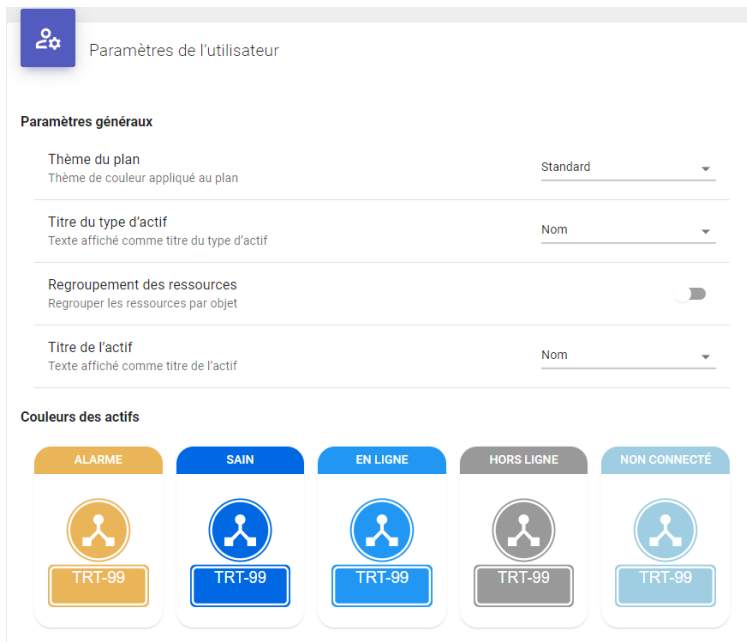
Paramètres de l'utilisateur

Paramètres généraux

Thème du plan
Thème de couleur appliqué au plan
Standard

Titre du type d'actif
Texte affiché comme titre du type d'actif
Nom

Regroupement des ressources
Regrouper les ressources par objet

Titre de l'actif
Texte affiché comme titre de l'actif
Nom

Couleurs des actifs

ALARME
TRT-99

SAIN
TRT-99

EN LIGNE
TRT-99

HORS LIGNE
TRT-99

NON CONNECTÉ
TRT-99